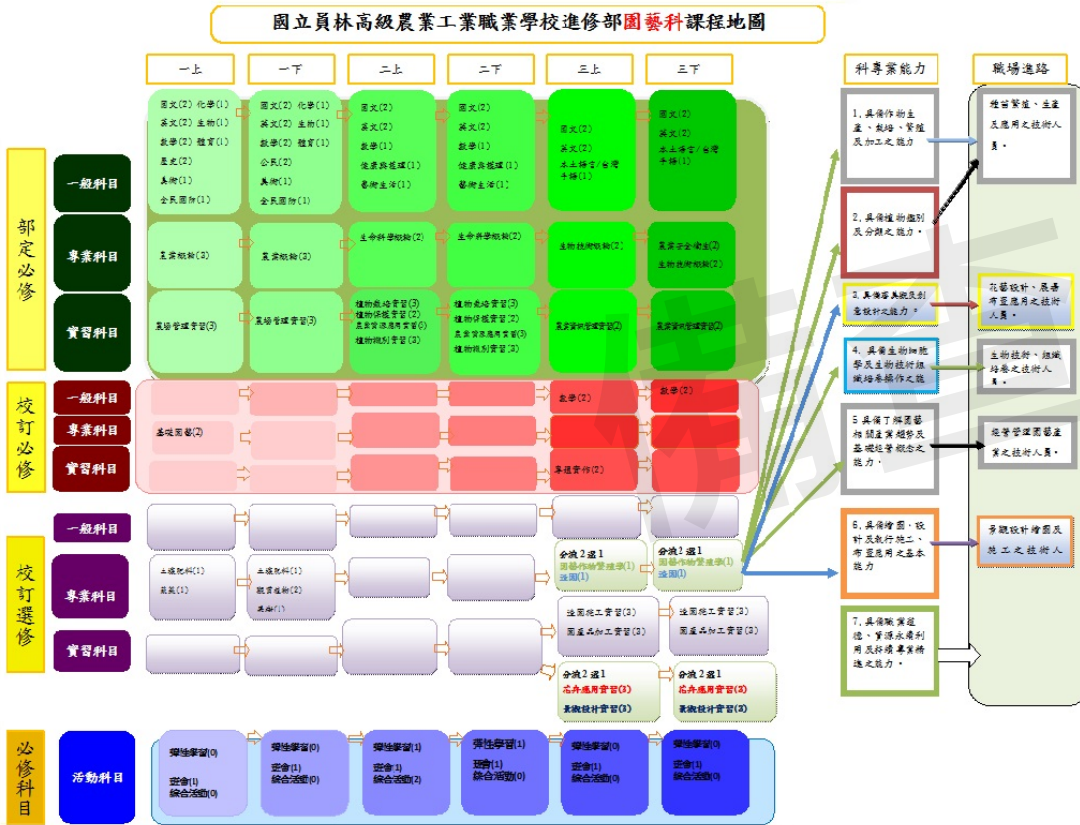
國立員林高級農業工業職業學校進修部園藝科課程地圖

一上 一下 二上 二下 三上 三下

科專業能力

職場進路

部定必修

一般科目

國文(2) 化學(1)
英文(2) 生物(1)
數學(2) 體育(1)
歷史(2)
美術(1)
全民國防(1)

國文(2) 化學(1)
英文(2) 生物(1)
數學(2) 體育(1)
公民(2)
美術(1)
全民國防(1)

國文(2)
英文(2)
數學(1)
健康與護理(1)
藝術生活(1)

國文(2)
英文(2)
數學(1)
健康與護理(1)
藝術生活(1)

國文(2)
英文(2)
本土語言/台灣手語(1)

國文(2)
英文(2)
本土語言/台灣手語(1)

專業科目

農業概論(3)

農業概論(3)

生命科學概論(2)

生命科學概論(2)

生物技術概論(2)

農業安全衛生(2)
生物技術概論(2)

實習科目

農場管理實習(3)

農場管理實習(3)

植物栽培實習(3)
植物保護實習(2)
農業資源應用實習(3)
植物識別實習(3)

植物栽培實習(3)
植物保護實習(2)
農業資源應用實習(3)
植物識別實習(3)

農業資訊管理實習(2)

農業資訊管理實習(2)

校訂必修

一般科目

數學(2)

數學(2)

專業科目

基礎園藝(2)

實習科目

景觀實作(2)

校訂選修

一般科目

專業科目

土壤肥料(1)
蔬菜(1)

土壤肥料(1)
觀賞植物(2)
果樹(1)

分流2選1
園藝作物營運學(1)
造園(1)

分流2選1
園藝作物營運學(1)
造園(1)

實習科目

造園施工實習(3)
園產品加工實習(3)

造園施工實習(3)
園產品加工實習(3)

分流2選1
花卉應用實習(3)
景觀設計實習(3)

分流2選1
花卉應用實習(3)
景觀設計實習(3)

必修科目

活動科目

彈性學習(0)
班會(1)
綜合活動(0)

彈性學習(0)
班會(1)
綜合活動(0)

彈性學習(1)
班會(1)
綜合活動(2)

彈性學習(1)
班會(1)
綜合活動(0)

彈性學習(0)
班會(1)
綜合活動(0)

彈性學習(0)
班會(1)
綜合活動(0)

1, 具備作物生產、栽培、管理及加工之能力

2, 具備植物鑑別及分類之能力。

3, 具備農業與景觀設計之能力。

4, 具備生物細胞學及生物技術組織培養操作之能

5 具備了解園藝相關產業趨勢及基礎經營概念之能力。

6, 具備繪圖、設計及執行施工、布置應用之基本能力

7, 具備職業道德、資源永續利用及持續專業精進之能力。

種苗繁殖、生產及應用之技術人員。

花藝設計、展場布置應用之技術人員。

生物技術、組織培養之技術人員。

經營管理園藝產業之技術人員。

景觀設計繪圖及施工之技術人員